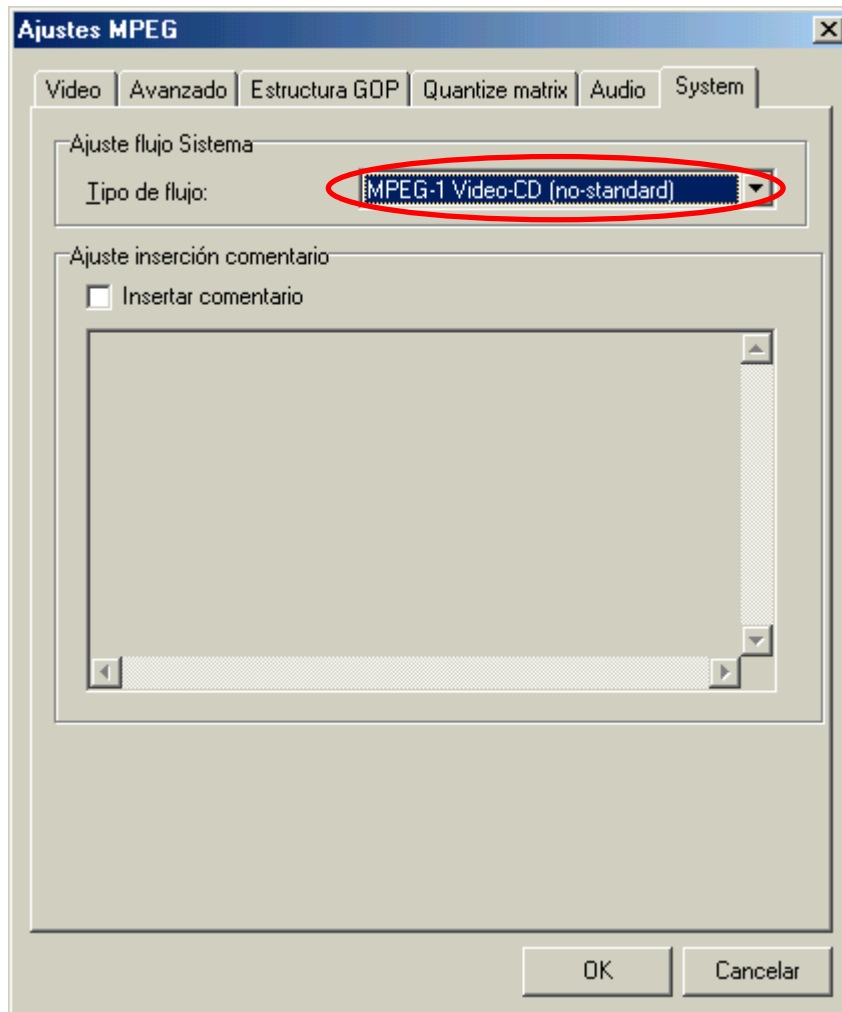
Ajustes MPEG

×

Video | Avanzado | Estructura GOP | Quantize matrix | Audio | System

Ajuste flujo Sistema

Tipo de flujo: MPEG-1 Video-CD (no-standard)

Ajuste inserción comentario

Insertar comentario

OK

Cancelar